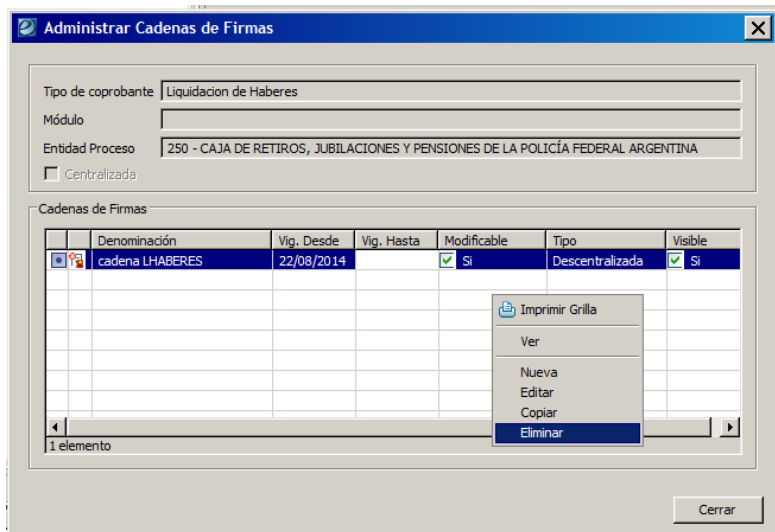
Administrar Cadenas de Firmas

Tipo de coprobante Liquidacion de Haberes
Módulo
Entidad Proceso 250 - CAJA DE RETIROS, JUBILACIONES Y PENSIONES DE LA POLICÍA FEDERAL ARGENTINA
Centralizada

Cadenas de Firmas

| | | Denominación | Vig. Desde | Vig. Hasta | Modificable | Tipo | Visible |
|---|---|---|---|---|---|---|---|
| | | cadena LHABERES | 22/08/2014 | | Si | Descentralizada | Si |

Imprimir Grilla
Ver
Nueva
Editar
Copiar
Eliminar

1 elemento

Cerrar